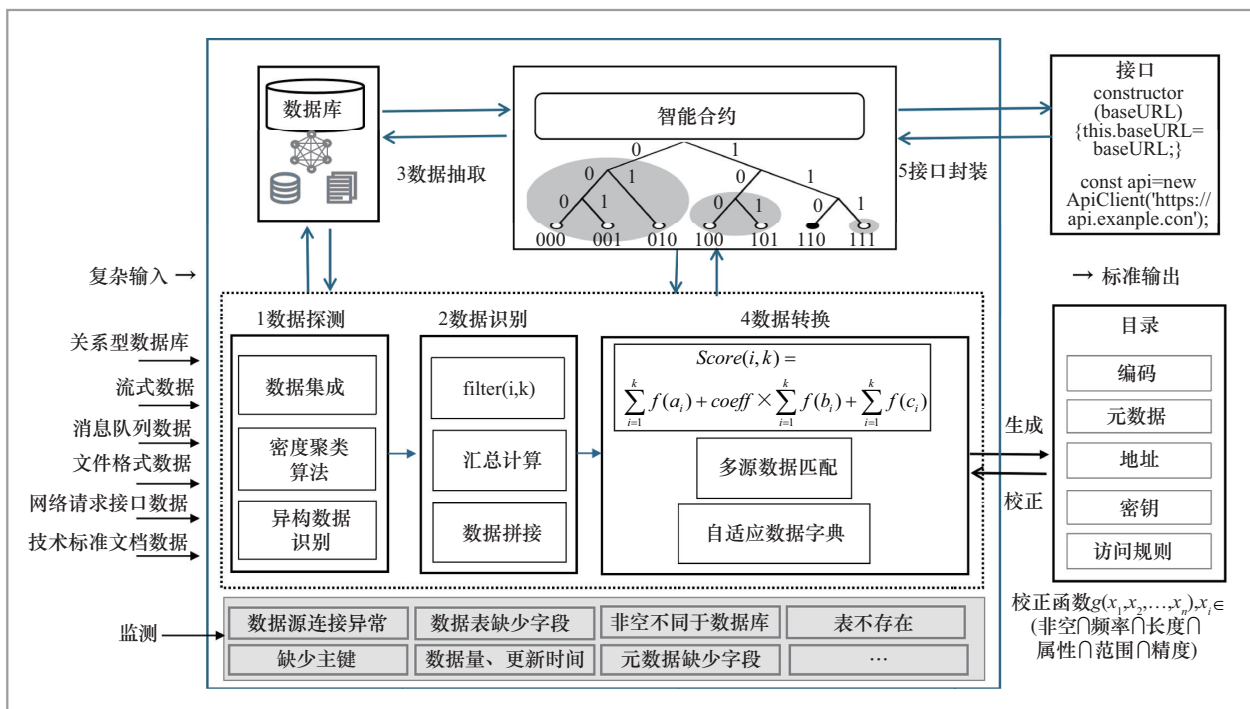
数据库

3数据抽取

智能合约

0 1 0 1 0 1 0 1 0 1 0 1

000 001 010 100 101 110 111

5接口封装

接口
constructor (baseURL) {this.baseURL= baseURL;}

const api=new ApiClient('https:// api.exanple.con');

复杂输入 →

→ 标准输出

关系型数据库
流式数据
消息队列数据
文件格式数据
网络请求接口数据
技术标准文档数据

1数据探测
数据集成
密度聚类算法
异构数据识别

2数据识别
filter(i,k)
汇总计算
数据拼接

4数据转换
$Score(i,k) = \sum_{i=1}^{k} f(a_i) + coeff \times \sum_{i=1}^{k} f(b_i) + \sum_{i=1}^{k} f(c_i)$
多源数据匹配
自适应数据字典

生成
校正

目录
编码
元数据
地址
密钥
访问规则

校正函数$g(x_1,x_2,\ldots,x_n),x_i \in$ (非空∩频率∩长度∩属性∩范围∩精度)

监测

| 数据源连接异常 | 数据表缺少字段 | 非空不同于数据库 | 表不存在 |
|---|---|---|---|
| 缺少主键 | 数据量、更新时间 | 元数据缺少字段 | … |